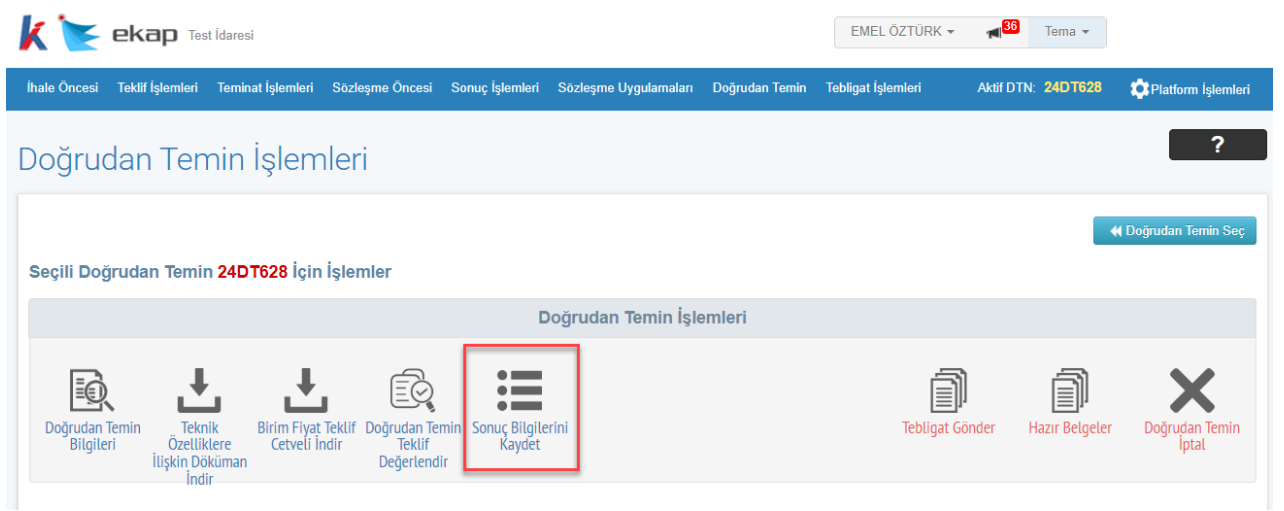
ekap Test İdaresi

EMEL ÖZTÜRK ▾ 36 Tema ▾

İhale Öncesi Teklif İşlemleri Teminat İşlemleri Sözleşme Öncesi Sonuç İşlemleri Sözleşme Uygulamaları Doğrudan Temin Tebligat İşlemleri Aktif DTN: 24DT628 Platform İşlemleri

Doğrudan Temin İşlemleri

?

Doğrudan Temin Seç

Seçili Doğrudan Temin 24DT628 İçin İşlemler

Doğrudan Temin İşlemleri

Doğrudan Temin Bilgileri

Teknik Özelliklere İlişkin Döküman İndir

Birim Fiyat Teklif Cetveli İndir

Doğrudan Temin Teklif Değerlendir

Sonuç Bilgilerini Kaydet

Tebligat Gönder

Hazır Belgeler

Doğrudan Temin İptal